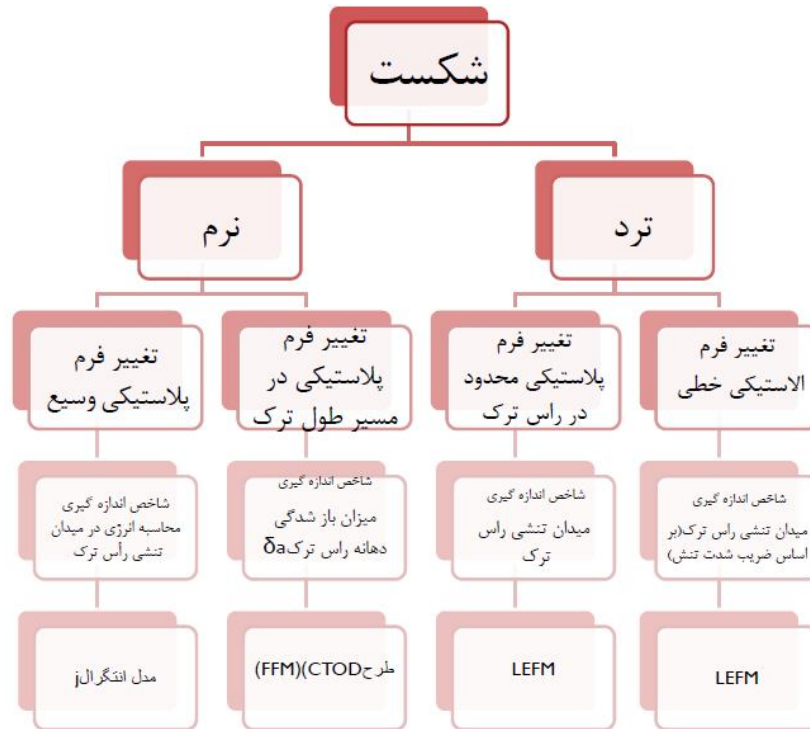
شکست

ترد

نرم

تغییر فرم الاستیکی خطی

تغییر فرم پلاستیکی محدود در راس ترک

تغییر فرم پلاستیکی در مسیر طول ترک

تغییر فرم پلاستیکی وسیع

شاخص اندازه گیری
میدان تنشی راس ترک(بر اساس ضریب شدت تنش)

شاخص اندازه گیری
میدان تنشی راس ترک

شاخص اندازه گیری
میزان باز شدگی دهانه راس ترک$\delta a$

شاخص اندازه گیری
محاسبه انرژی در میدان تنشی راس ترک

LEFM

LEFM

طرحCTOD)(FFM)

مدل انتگرالj